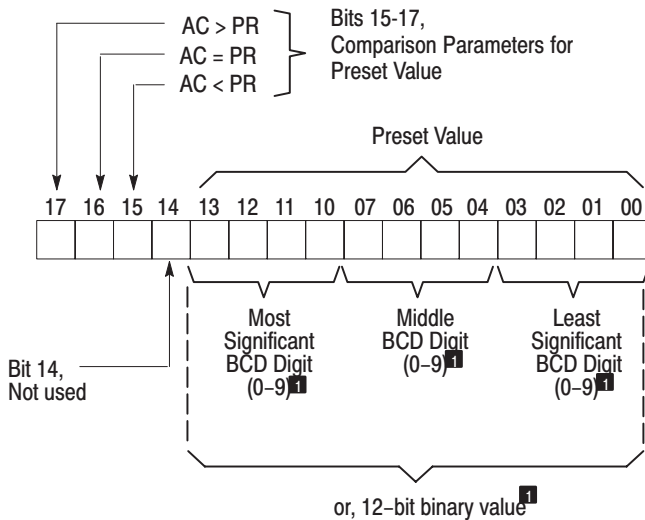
AC > PR
AC = PR
AC < PR

Bits 15-17, Comparison Parameters for Preset Value

Preset Value

| 17 | 16 | 15 | 14 | 13 | 12 | 11 | 10 | 07 | 06 | 05 | 04 | 03 | 02 | 01 | 00 |
|---|---|---|---|---|---|---|---|---|---|---|---|---|---|---|---|
| | | | | | | | | | | | | | | | |

Bit 14, Not used

Most Significant BCD Digit (0–9) 1

Middle BCD Digit (0–9) 1

Least Significant BCD Digit (0–9) 1

or, 12–bit binary value 1